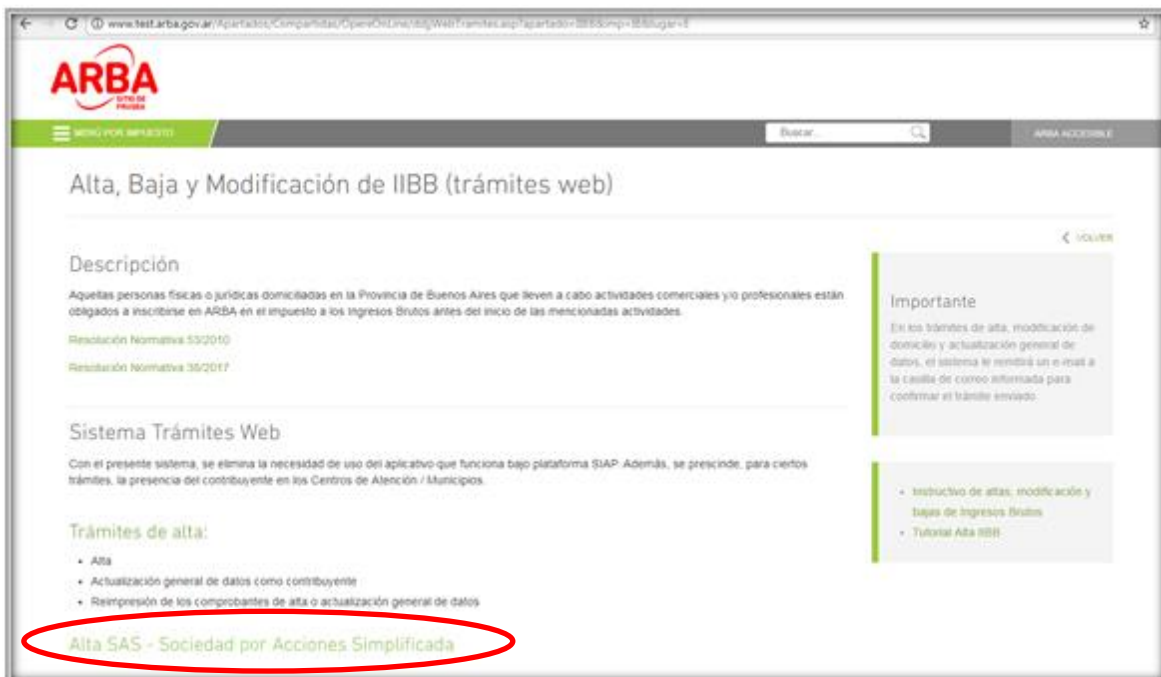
www.test.arba.gov.ar/Apartados/Compartidas/OpereOnLine/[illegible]

ARBA
SITIO DE PRUEBA

MENÚ POR IMPUESTO

Buscar...

ARBA ACCESIBLE

Alta, Baja y Modificación de IIBB (trámites web)

VOLVER

Descripción

Aquellas personas físicas o jurídicas domiciliadas en la Provincia de Buenos Aires que lleven a cabo actividades comerciales y/o profesionales están obligados a inscribirse en ARBA en el impuesto a los Ingresos Brutos antes del inicio de las mencionadas actividades.

Resolución Normativa 53/2010

Resolución Normativa 38/2017

Sistema Trámites Web

Con el presente sistema, se elimina la necesidad de uso del aplicativo que funciona bajo plataforma SIAP. Además, se prescinde, para ciertos trámites, la presencia del contribuyente en los Centros de Atención / Municipios.

Trámites de alta:

- Alta
- Actualización general de datos como contribuyente
- Reimpresión de los comprobantes de alta o actualización general de datos

Alta SAS - Sociedad por Acciones Simplificada

Importante

En los trámites de alta, modificación de domicilio y actualización general de datos, el sistema le remitirá un e-mail a la casilla de correo informada para confirmar el trámite enviado.

- Instructivo de altas, modificación y bajas de Ingresos Brutos
- Tutorial Alta IIBB